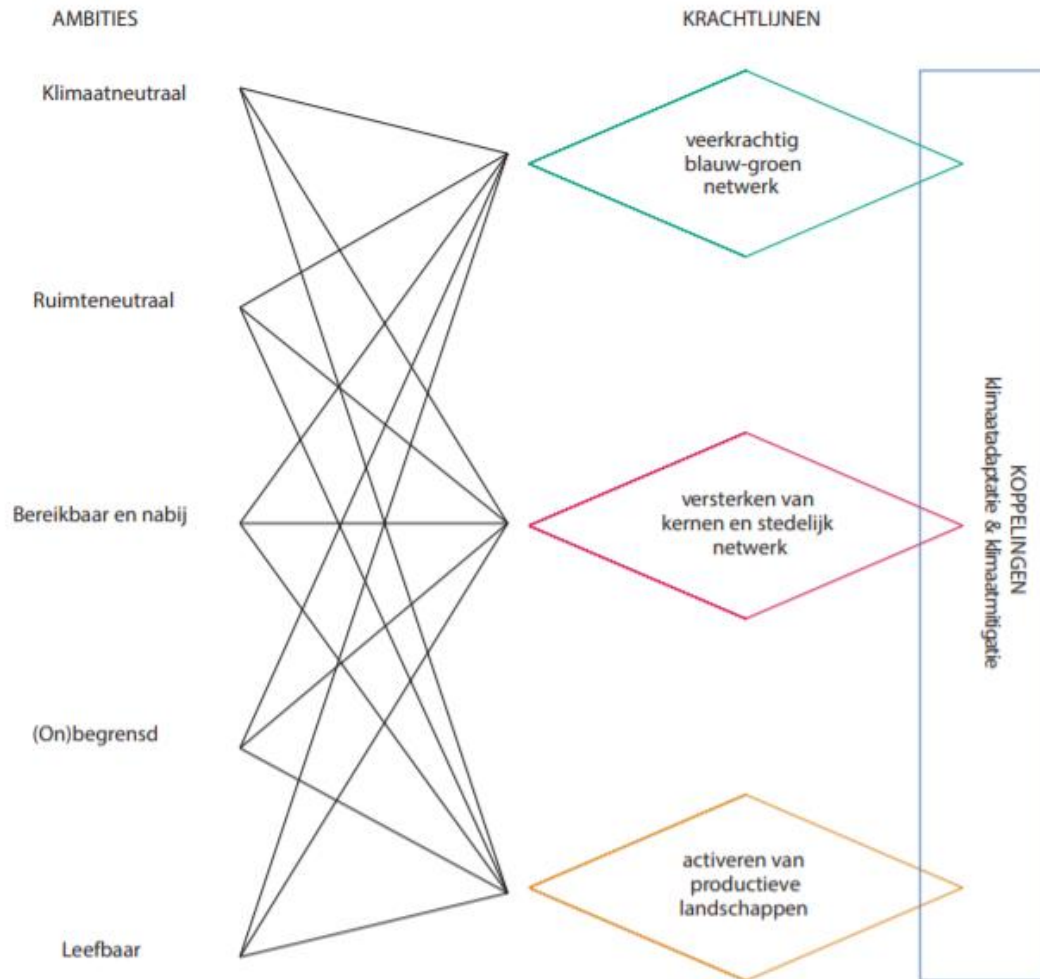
AMBITIES

KRACHTLIJNEN

Klimaatneutraal

veerkrachtig blauw-groen netwerk

Ruimteneutraal

Bereikbaar en nabij

versterken van kernen en stedelijk netwerk

(On)begrensd

activeren van productieve landschappen

Leefbaar

KOPPELINGEN
klimaatadaptatie & klimaatmitigatie